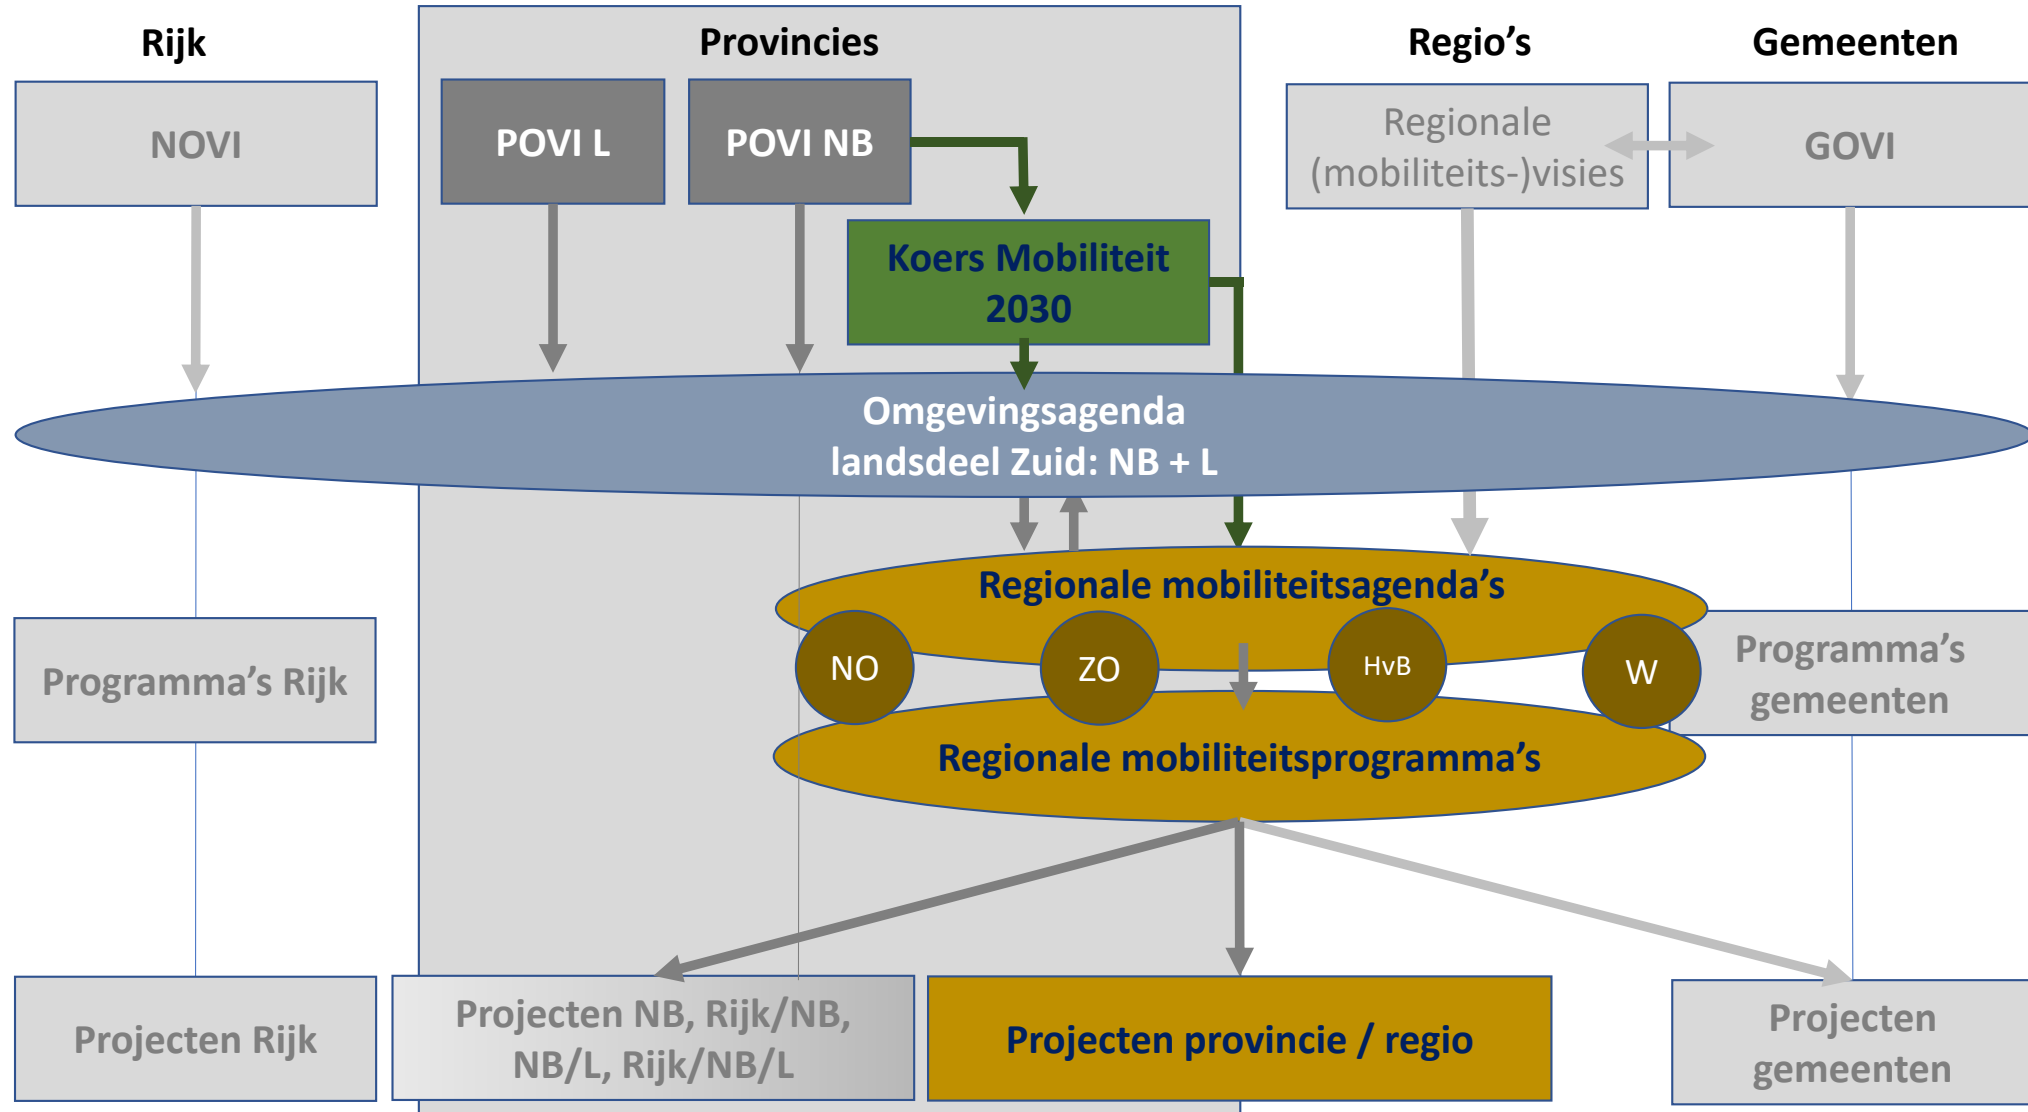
Rijk

Provincies

Regio’s

Gemeenten

NOVI

POVI L

POVI NB

Regionale (mobiliteits-)visies

GOVI

Koers Mobiliteit 2030

Omgevingsagenda landsdeel Zuid: NB + L

Regionale mobiliteitsagenda’s

NO

ZO

HvB

W

Programma’s Rijk

Programma’s gemeenten

Regionale mobiliteitsprogramma’s

Projecten Rijk

Projecten NB, Rijk/NB, NB/L, Rijk/NB/L

Projecten provincie / regio

Projecten gemeenten